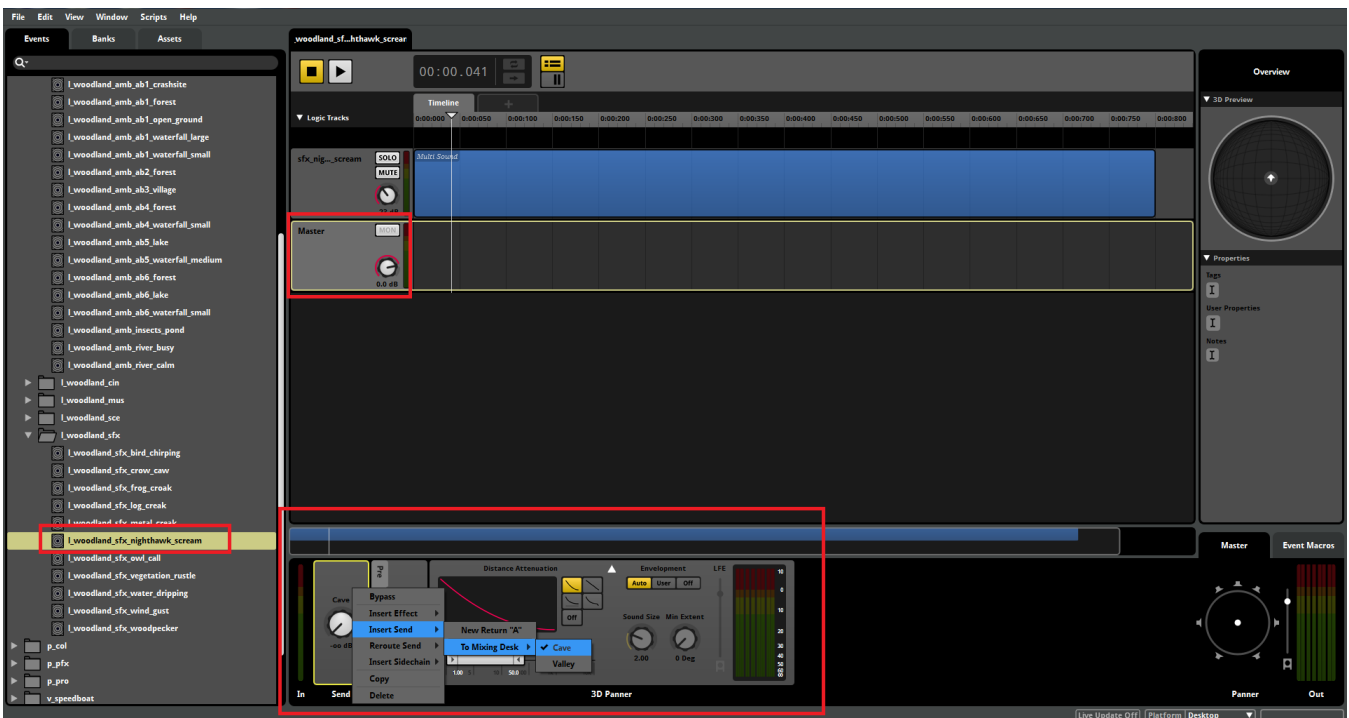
File Edit View Window Scripts Help

Events Banks Assets

l_woodland_amb_ab1_crashsite
l_woodland_amb_ab1_forest
l_woodland_amb_ab1_open_ground
l_woodland_amb_ab1_waterfall_large
l_woodland_amb_ab1_waterfall_small
l_woodland_amb_ab2_forest
l_woodland_amb_ab3_village
l_woodland_amb_ab4_forest
l_woodland_amb_ab4_waterfall_small
l_woodland_amb_ab5_lake
l_woodland_amb_ab5_waterfall_medium
l_woodland_amb_ab6_forest
l_woodland_amb_ab6_lake
l_woodland_amb_ab6_waterfall_small
l_woodland_amb_insects_pond
l_woodland_amb_river_busy
l_woodland_amb_river_calm
l_woodland_cin
l_woodland_mus
l_woodland_sce
l_woodland_sfx
l_woodland_sfx_bird_chirping
l_woodland_sfx_crow_caw
l_woodland_sfx_frog_croak
l_woodland_sfx_log_creak
l_woodland_sfx_metal_creak
l_woodland_sfx_nighthawk_scream
l_woodland_sfx_owl_call
l_woodland_sfx_vegetation_rustle
l_woodland_sfx_water_dripping
l_woodland_sfx_wind_gust
l_woodland_sfx_woodpecker
p_col
p_pfx
p_pro
v_speedboat

woodland_sf...hthawk_screar

00:00.041

Timeline +

Logic Tracks

0:00:000 0:00:050 0:00:100 0:00:150 0:00:200 0:00:250 0:00:300 0:00:350 0:00:400 0:00:450 0:00:500 0:00:550 0:00:600 0:00:650 0:00:700 0:00:750 0:00:800

sfx_nig..._scream SOLO MUTE

Multi Sound

Master MON

0.0 dB

Cave Pre

Bypass
Insert Effect
Insert Send
Reroute Send
Insert Sidechain
Copy
Delete

New Return "A"
To Mixing Desk
Cave
Valley

-oo dB

Distance Attenuation

Off

Envelopment
Auto User Off
LFE

Sound Size Min Extent
2.00 0 Deg

1.00 50.0

In Send 3D Panner

Overview

3D Preview

Properties
Tags
User Properties
Notes

Master Event Macros

Panner Out

Live Update Off Platform Desktop